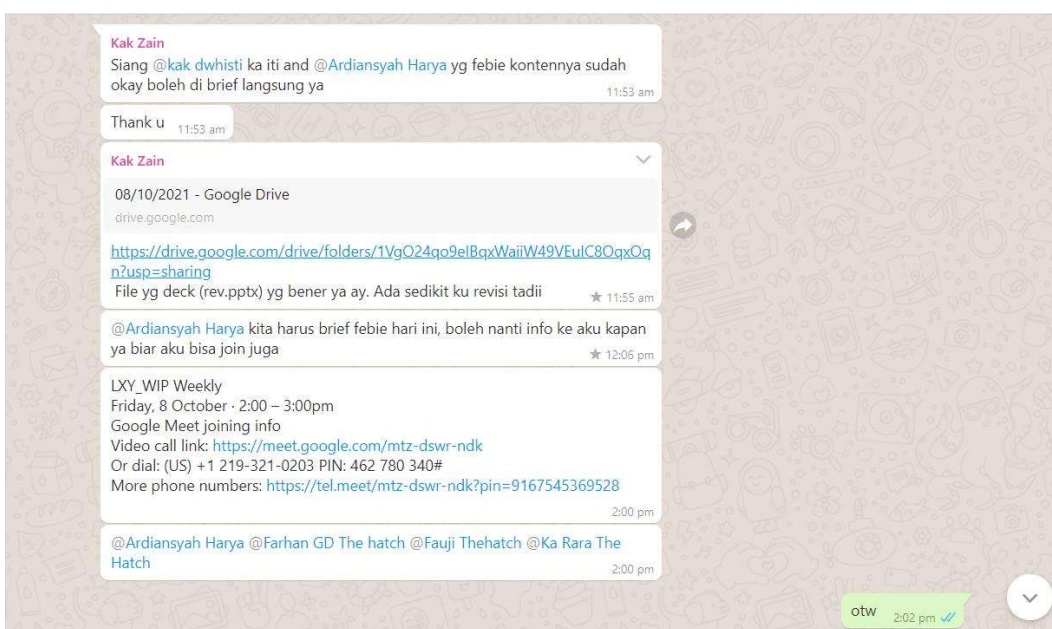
Kak Zain
Siang @kak dwhisti ka iti and @Ardiansyah Harya yg febie kontennya sudah okay boleh di brief langsung ya
11:53 am

Thank u 11:53 am

Kak Zain

08/10/2021 - Google Drive
drive.google.com

https://drive.google.com/drive/folders/1VgO24qo9elBqxWaiiW49VEuIC8OqxOqn?usp=sharing
File yg deck (rev.pptx) yg bener ya ay. Ada sedikit ku revisi tadii
11:55 am

@Ardiansyah Harya kita harus brief febie hari ini, boleh nanti info ke aku kapan ya biar aku bisa join juga
12:06 pm

LXY_WIP Weekly
Friday, 8 October · 2:00 – 3:00pm
Google Meet joining info
Video call link: https://meet.google.com/mtz-dswr-ndk
Or dial: (US) +1 219-321-0203 PIN: 462 780 340#
More phone numbers: https://tel.meet/mtz-dswr-ndk?pin=9167545369528
2:00 pm

@Ardiansyah Harya @Farhan GD The hatch @Fauji Thehatch @Ka Rara The Hatch
2:00 pm

otw 2:02 pm